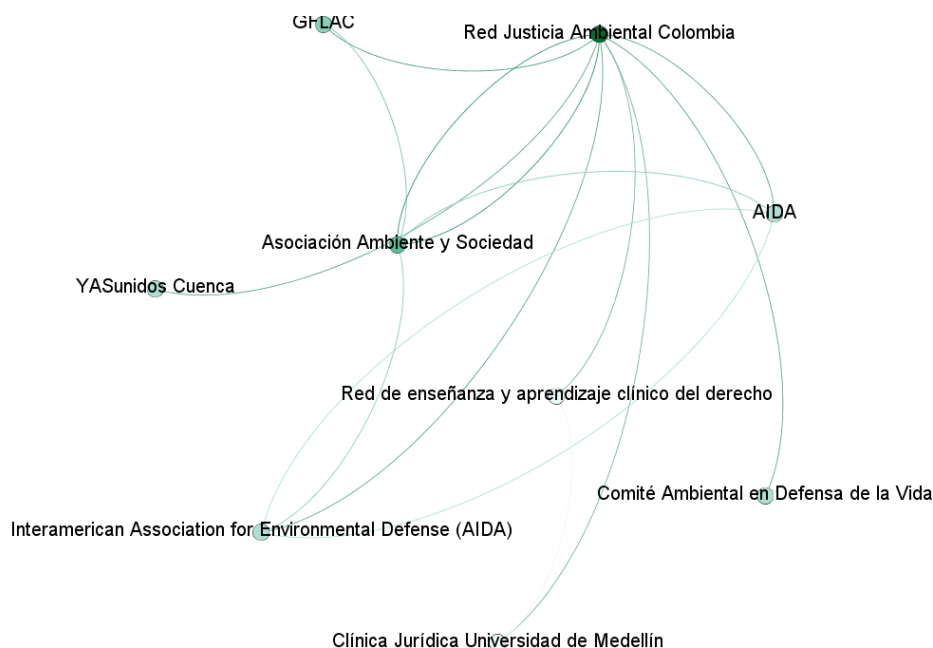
GFLAC

Red Justicia Ambiental Colombia

AIDA

Asociación Ambiente y Sociedad

YASunidos Cuenca

Red de enseñanza y aprendizaje clínico del derecho

Comité Ambiental en Defensa de la Vida

Interamerican Association for Environmental Defense (AIDA)

Clínica Jurídica Universidad de Medellín